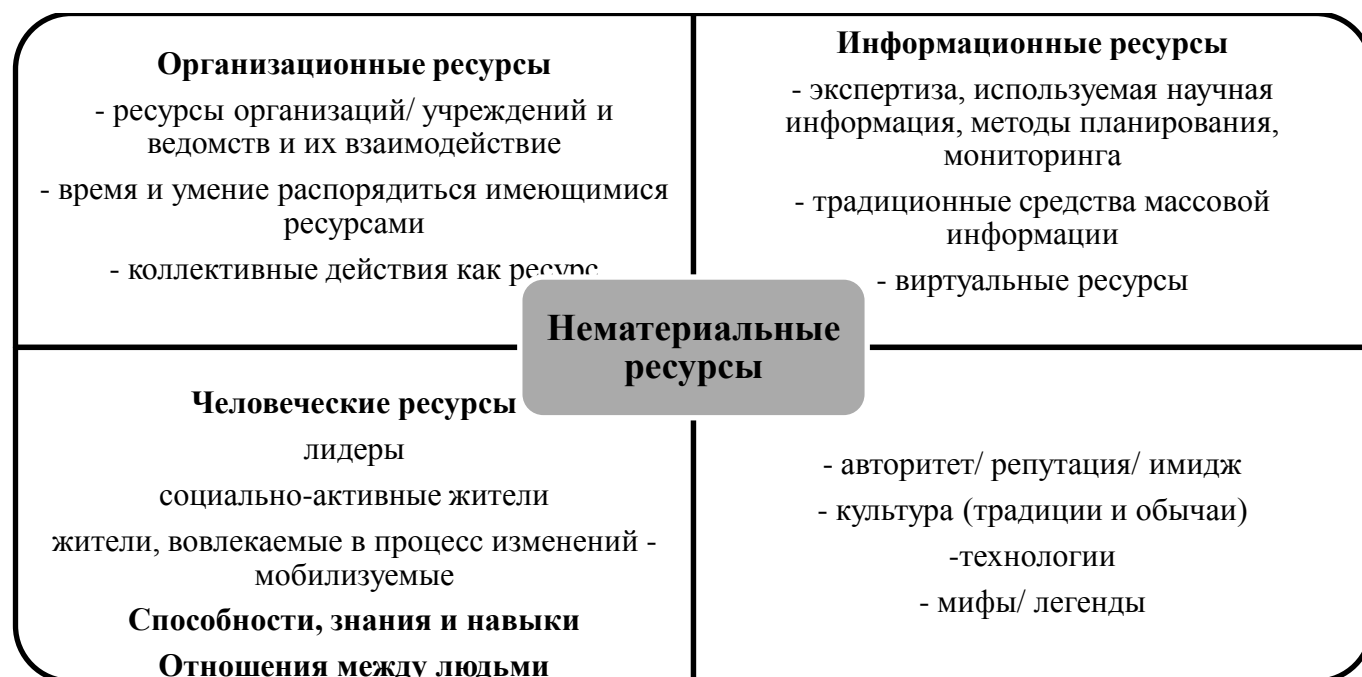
**Организационные ресурсы**

- ресурсы организаций/ учреждений и ведомств и их взаимодействие

- время и умение распорядиться имеющимися ресурсами

- коллективные действия как ресурс

**Информационные ресурсы**

- экспертиза, используемая научная информация, методы планирования, мониторинга

- традиционные средства массовой информации

- виртуальные ресурсы

**Нематериальные ресурсы**

**Человеческие ресурсы**

лидеры

социально-активные жители

жители, вовлекаемые в процесс изменений - мобилизуемые

**Способности, знания и навыки**

**Отношения между людьми**

- авторитет/ репутация/ имидж

- культура (традиции и обычаи)

-технологии

- мифы/ легенды